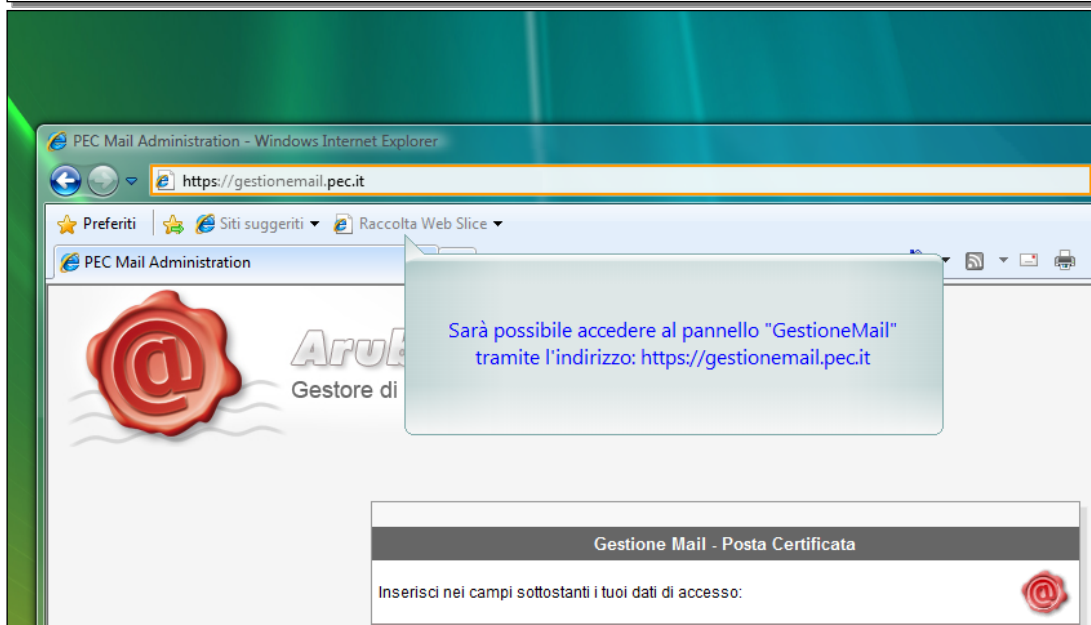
PEC Mail Administration - Windows Internet Explorer

https://gestionemail.pec.it

Preferiti | Siti suggeriti ▾ Raccolta Web Slice ▾

PEC Mail Administration

Arub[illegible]

Gestore di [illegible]

Sarà possibile accedere al pannello "GestioneMail" tramite l'indirizzo: https://gestionemail.pec.it

Gestione Mail - Posta Certificata

Inserisci nei campi sottostanti i tuoi dati di accesso: